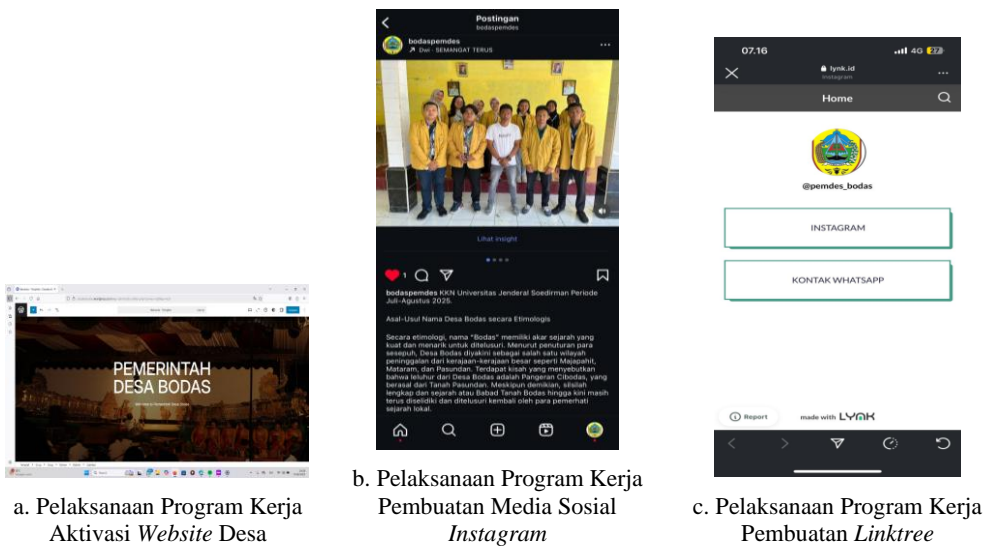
PEMERINTAH DESA BODAS

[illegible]

a. Pelaksanaan Program Kerja Aktivasi *Website* Desa

Postingan
bodaspemdes

bodaspemdes
Dei · SEMANGAT TERUS

Lihat insight

1

bodaspemdes KKN Universitas Jenderal Soedirman Periode Juli-Agustus 2025.

Asal-Usul Nama Desa Bodas secara Etimologis

Secara etimologi, nama "Bodas" memiliki akar sejarah yang kuat dan menarik untuk ditelusuri. Menurut penuturan para sesepuh, Desa Bodas diyakini sebagai salah satu wilayah peninggalan dari kerajaan-kerajaan besar seperti Majapahit, Mataram, dan Pasundan. Terdapat kisah yang menyebutkan bahwa leluhur dari Desa Bodas adalah Pangeran Cibodas, yang berasal dari Tanah Pasundan. Meskipun demikian, silsilah lengkap dan sejarah atau Babad Tanah Bodas hingga kini masih terus diselidiki dan ditelusuri kembali oleh para pemerhati sejarah lokal.

b. Pelaksanaan Program Kerja Pembuatan Media Sosial *Instagram*

07.16
4G 27
lynk.id
Instagram
Home

@pemdes_bodas

INSTAGRAM

KONTAK WHATSAPP

Report
made with LYNK

c. Pelaksanaan Program Kerja Pembuatan *Linktree*